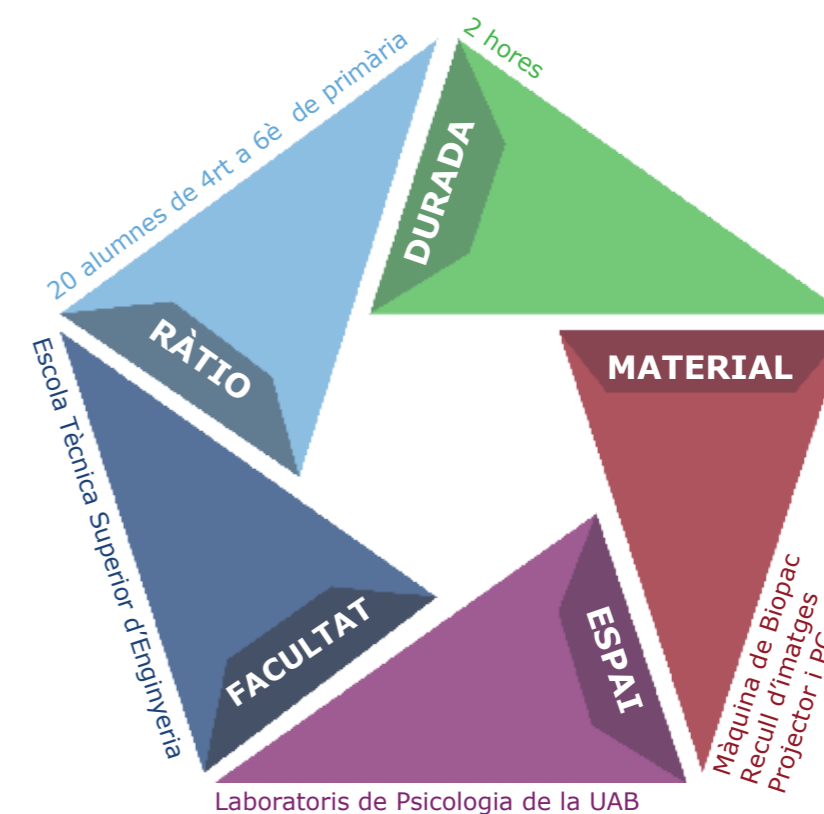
20 alumnes de 4rt a 6è de primària

RÀTIO

DURADA

2 hores

MATERIAL

Màquina de Biopac
Recull d'imatges
Projector i P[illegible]

ESPAI

Laboratoris de Psicologia de la UAB

FACULTAT

Escola Tècnica Superior d'Enginyeria